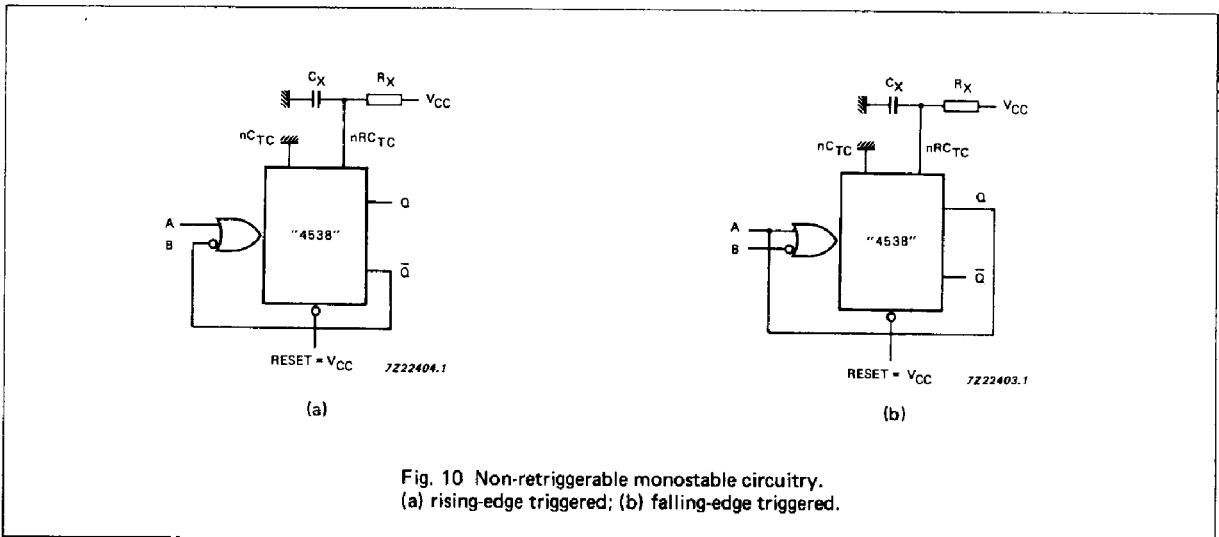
$C_X$

$R_X$

$V_{CC}$

$nC_{TC}$

$nRC_{TC}$

A

B

"4538"

Q

$\bar{Q}$

RESET = $V_{CC}$

7Z22404.1

(a)

$C_X$

$R_X$

$V_{CC}$

$nC_{TC}$

$nRC_{TC}$

A

B

"4538"

Q

$\bar{Q}$

RESET = $V_{CC}$

7Z22403.1

(b)

Fig. 10 Non-retriggerable monostable circuitry.
(a) rising-edge triggered; (b) falling-edge triggered.